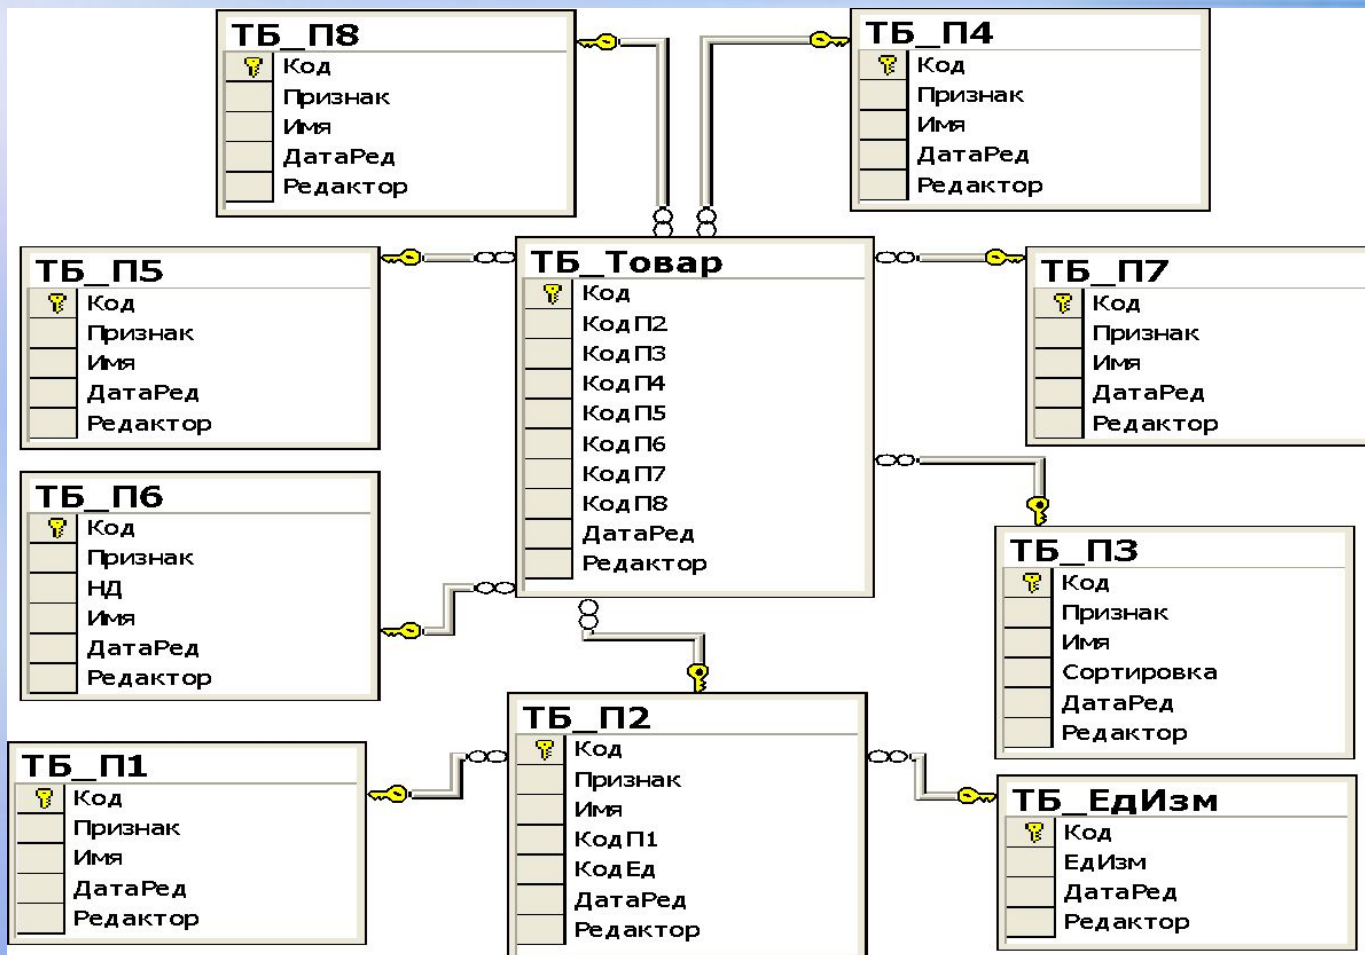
ТБ_П8
Код
Признак
Имя
ДатаРед
Редактор

ТБ_П4
Код
Признак
Имя
ДатаРед
Редактор

ТБ_П5
Код
Признак
Имя
ДатаРед
Редактор

ТБ_Товар
Код
Код П2
Код П3
Код П4
Код П5
Код П6
Код П7
Код П8
ДатаРед
Редактор

ТБ_П7
Код
Признак
Имя
ДатаРед
Редактор

ТБ_П6
Код
Признак
НД
Имя
ДатаРед
Редактор

ТБ_П3
Код
Признак
Имя
Сортировка
ДатаРед
Редактор

ТБ_П2
Код
Признак
Имя
Код П1
Код Ед
ДатаРед
Редактор

ТБ_П1
Код
Признак
Имя
ДатаРед
Редактор

ТБ_ЕдИзм
Код
ЕдИзм
ДатаРед
Редактор